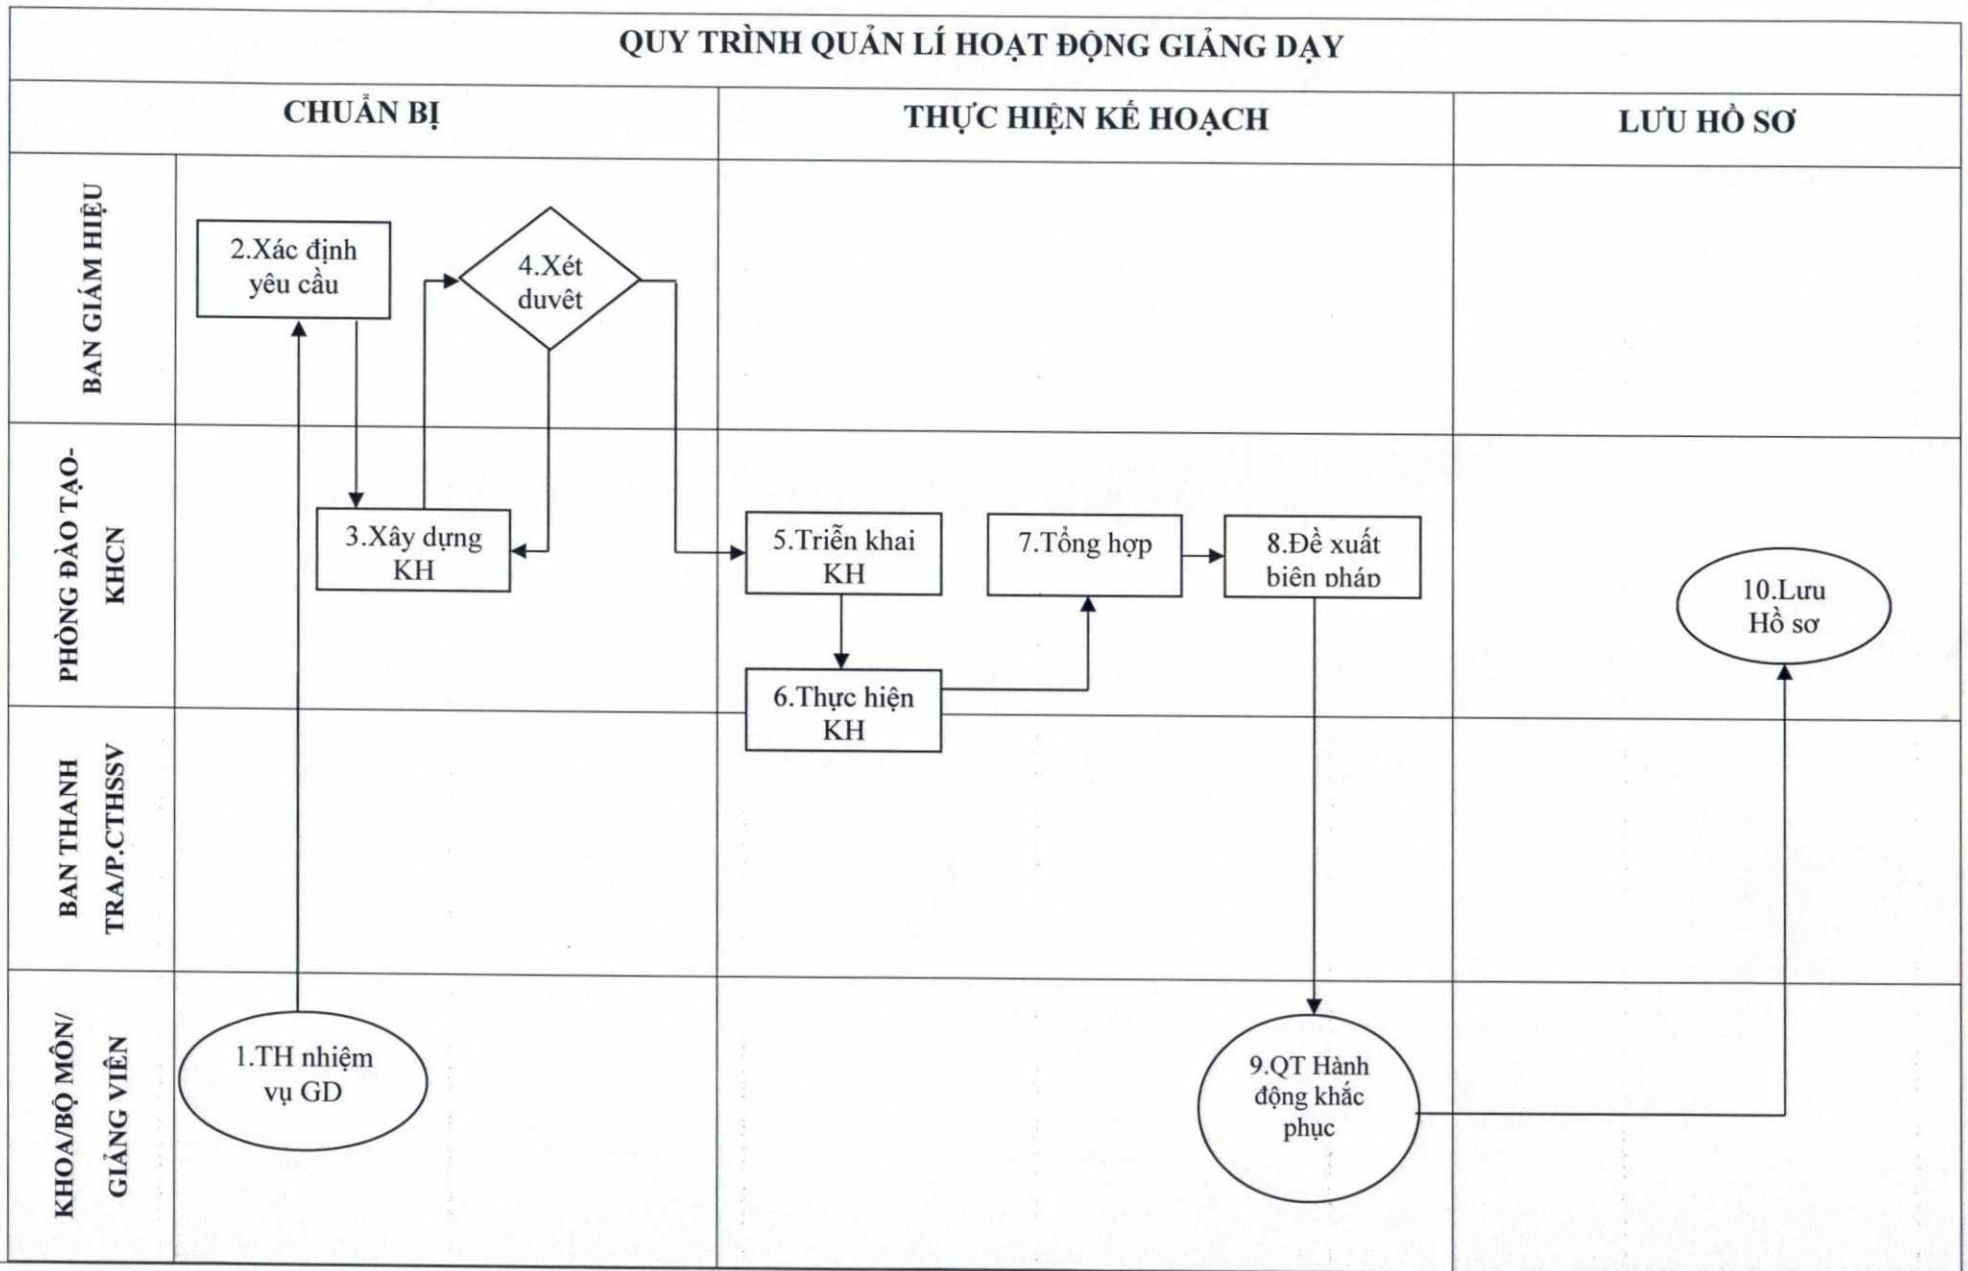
QUY TRÌNH QUẢN LÍ HOẠT ĐỘNG GIẢNG DẠY

CHUẨN BỊ

THỰC HIỆN KẾ HOẠCH

LƯU HỒ SƠ

BAN GIÁM HIỆU

PHÒNG ĐÀO TẠO-KHCN

BAN THANH TRA/P.CTHSSV

KHOA/BỘ MÔN/ GIẢNG VIÊN

2.Xác định yêu cầu

4.Xét duyêt

3.Xây dựng KH

5.Triển khai KH

7.Tổng hợp

8.Đề xuất biên pháp

10.Lưu Hồ sơ

6.Thực hiện KH

1.TH nhiệm vụ GD

9.QT Hành động khắc phục